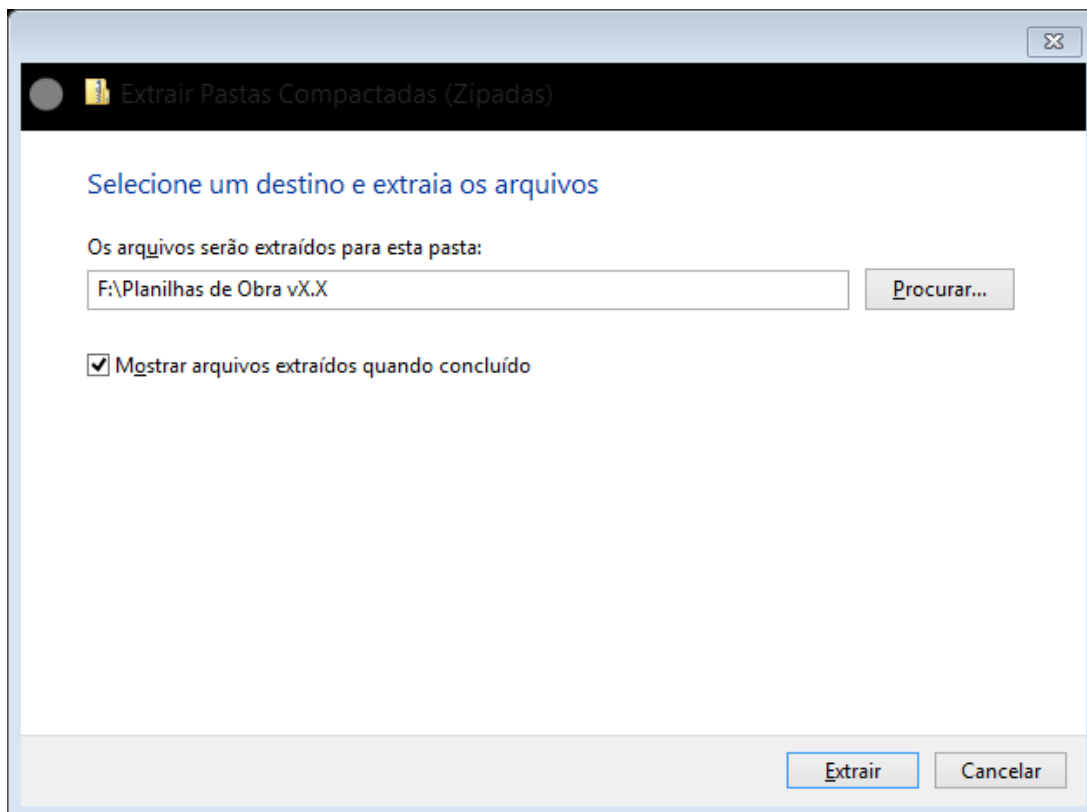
Extrair Pastas Compactadas (Zipadas)

Selecione um destino e extraia os arquivos

Os arquivos serão extraídos para esta pasta:

F:\Planilhas de Obra vX.X

Procurar...

Mostrar arquivos extraídos quando concluído

Extrair

Cancelar